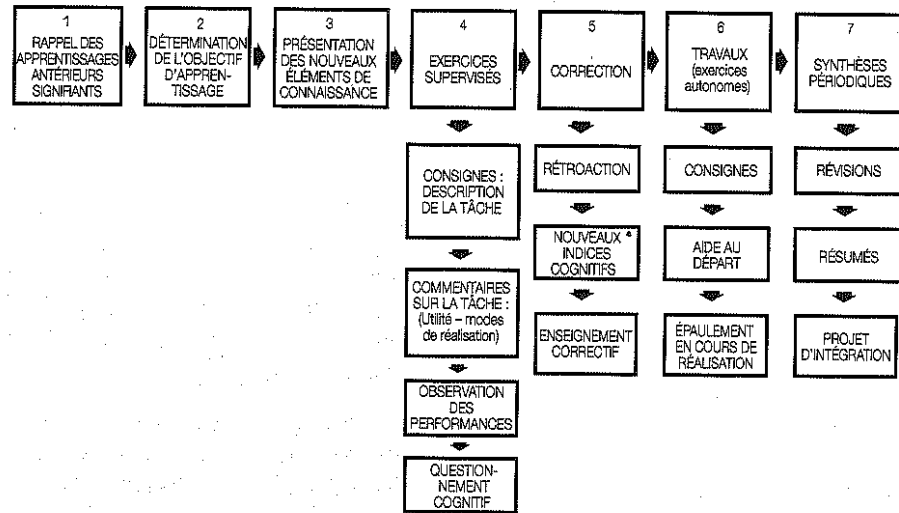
1
RAPPEL DES APPRENTISSAGES ANTÉRIEURS SIGNIFIANTS

2
DÉTERMINATION DE L'OBJECTIF D'APPRENTISSAGE

3
PRÉSENTATION DES NOUVEAUX ÉLÉMENTS DE CONNAISSANCE

4
EXERCICES SUPERVISÉS

CONSIGNES : DESCRIPTION DE LA TÂCHE

COMMENTAIRES SUR LA TÂCHE : (Utilité – modes de réalisation)

OBSERVATION DES PERFORMANCES

QUESTIONNEMENT COGNITIF

5
CORRECTION

RÉTROACTION

NOUVEAUX INDICES COGNITIFS

ENSEIGNEMENT CORRECTIF

6
TRAVAUX (exercices autonomes)

CONSIGNES

AIDE AU DÉPART

ÉPAULEMENT EN COURS DE RÉALISATION

7
SYNTHÈSES PÉRIODIQUES

RÉVISIONS

RÉSUMÉS

PROJET D'INTÉGRATION